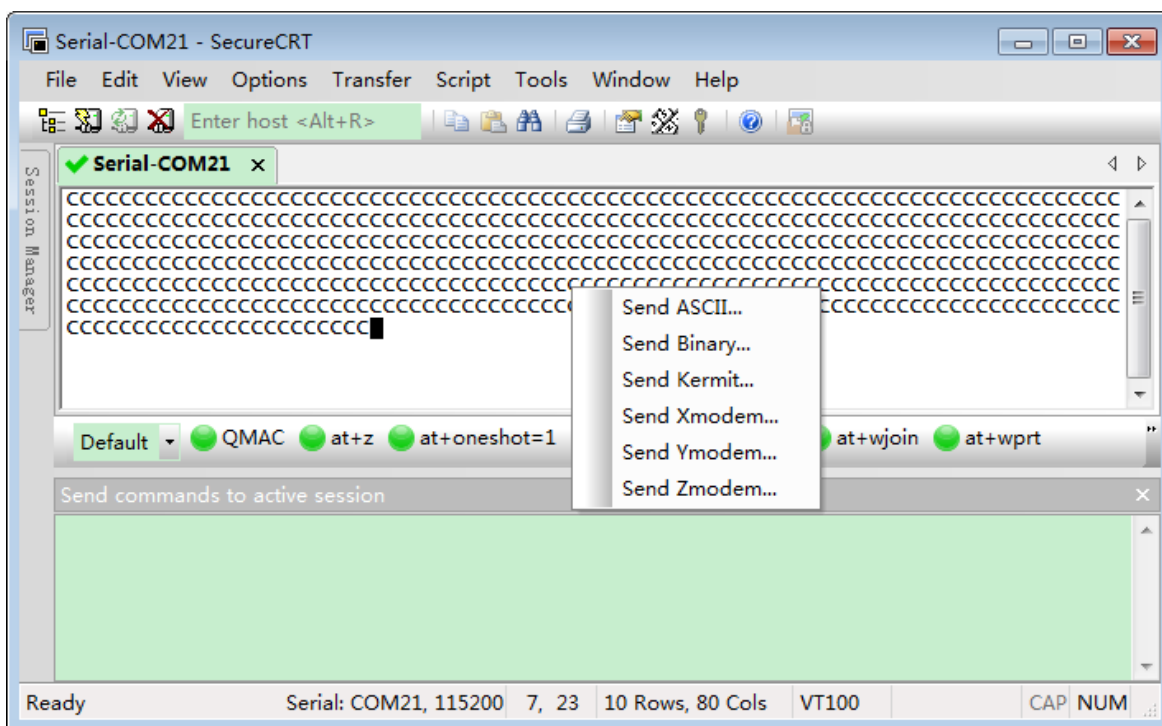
Serial-COM21 - SecureCRT

File Edit View Options Transfer Script Tools Window Help

Enter host <Alt+R>

Session Manager

Serial-COM21 ×

CCCCCCCCCCCCCCCCCCCCCCCCCCCCCCCCCCCCCCCCCCCCCCCCCCCCCCCCCCCCCCCCCCCCCCCCCCCCCCCC
CCCCCCCCCCCCCCCCCCCCCCCCCCCCCCCCCCCCCCCCCCCCCCCCCCCCCCCCCCCCCCCCCCCCCCCCCCCCCCCC
CCCCCCCCCCCCCCCCCCCCCCCCCCCCCCCCCCCCCCCCCCCCCCCCCCCCCCCCCCCCCCCCCCCCCCCCCCCCCCCC
CCCCCCCCCCCCCCCCCCCCCCCCCCCCCCCCCCCCCCCCCCCCCCCCCCCCCCCCCCCCCCCCCCCCCCCCCCCCCCCC
CCCCCCCCCCCCCCCCCCCCCCCCCCCCCCCCCCCCCCCCCCCCCCCCCCCCCCCCCCCCCCCCCCCCCCCCCCCCCCCC
CCCCCCCCCCCCCCCCCCCCCCCCCCCCCCCCCCCCC CCCCCCCCCCCCCCCCCCCCCCCCCC
CCCCCCCCCCCCCCCCCCCCCCCC

Send ASCII...
Send Binary...
Send Kermit...
Send Xmodem...
Send Ymodem...
Send Zmodem...

Default QMAC at+z at+oneshot=1 at+wjoin at+wprt

Send commands to active session

Ready Serial: COM21, 115200 7, 23 10 Rows, 80 Cols VT100 CAP NUM